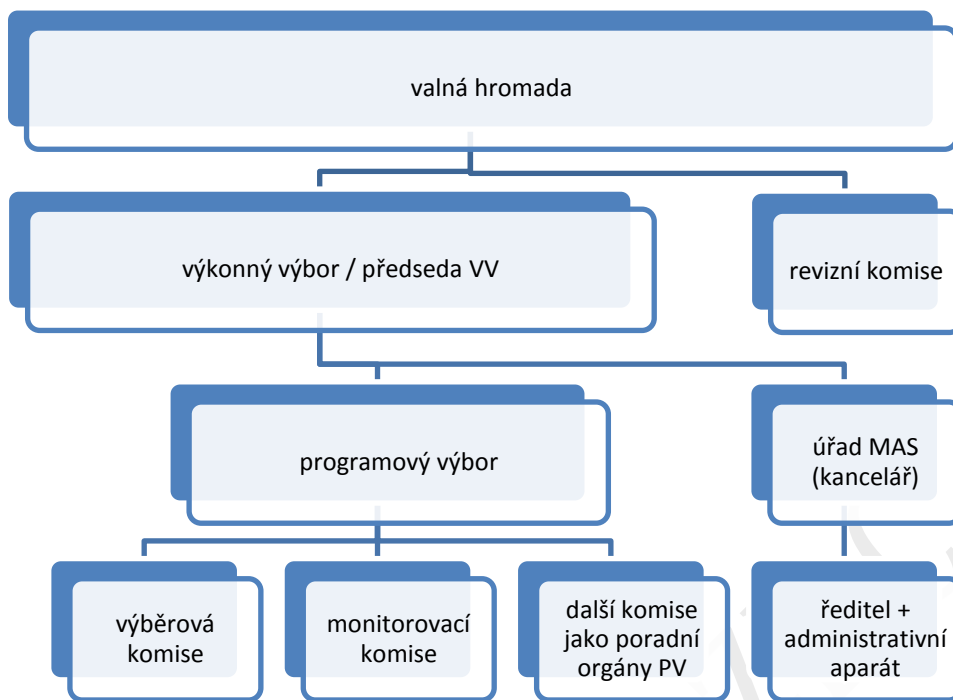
valná hromada

výkonný výbor / předseda VV

revizní komise

programový výbor

úřad MAS (kancelář)

výběrová komise

monitorovací komise

další komise jako poradní orgány PV

ředitel + administrativní aparát